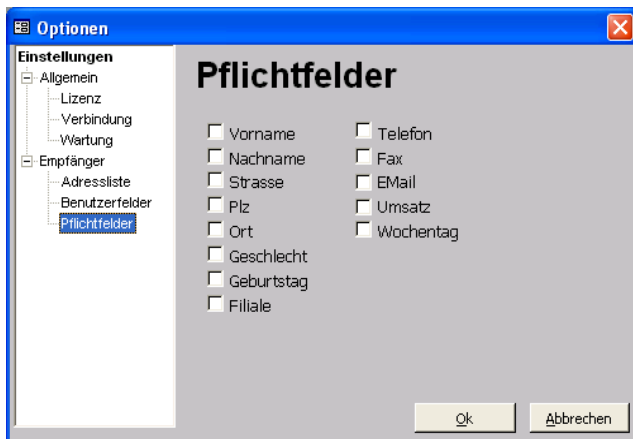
Optionen

Einstellungen
Allgemein
Lizenz
Verbindung
Wartung
Empfänger
Adressliste
Benutzerfelder
Pflichtfelder

Pflichtfelder

Vorname
Nachname
Strasse
Plz
Ort
Geschlecht
Geburtstag
Filiale

Telefon
Fax
EMail
Umsatz
Wochentag

Ok
Abbrechen